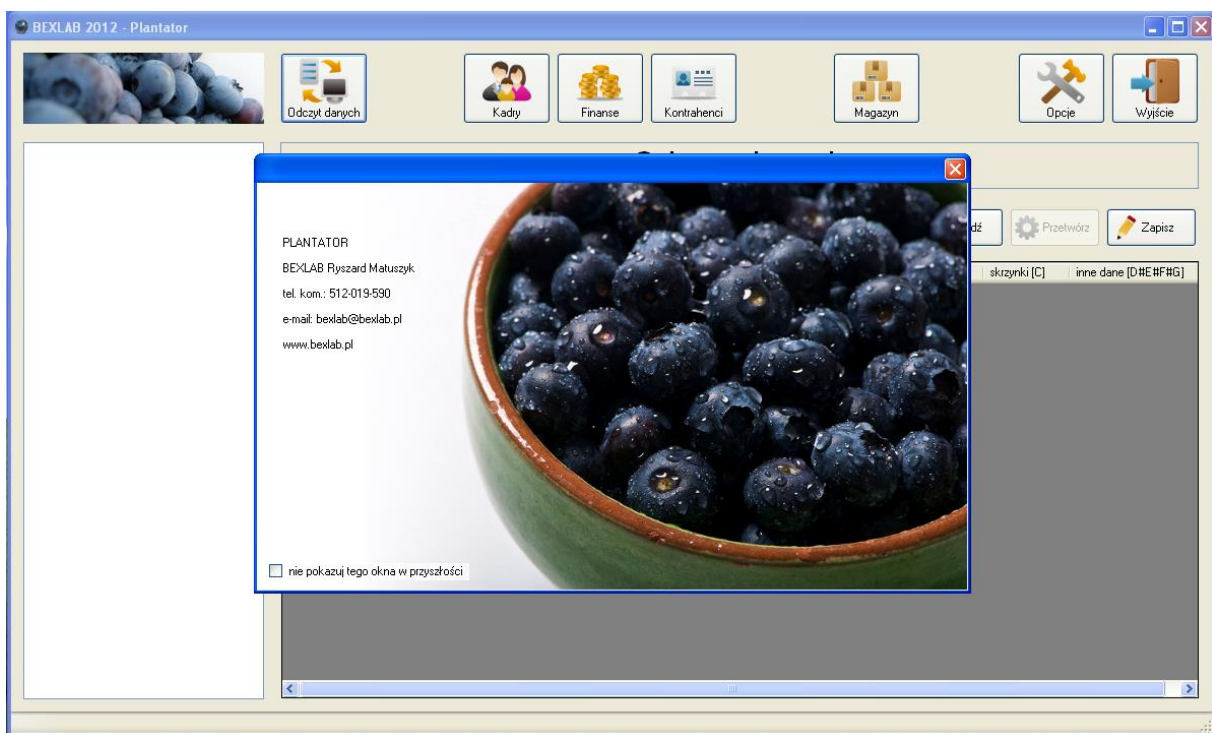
BEXLAB 2012 - Plantator

Odczyt danych

Kadry

Finanse

Kontrahenci

Magazyn

Opcje

Wyjście

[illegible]dź

Przetwórz

Zapisz

skrzynki [C]

inne dane [D#E#F#G]

PLANTATOR

BEXLAB Ryszard Matuszyk

tel. kom.: 512-019-590

e-mail: bexlab@bexlab.pl

www.bexlab.pl

nie pokazuj tego okna w przyszłości